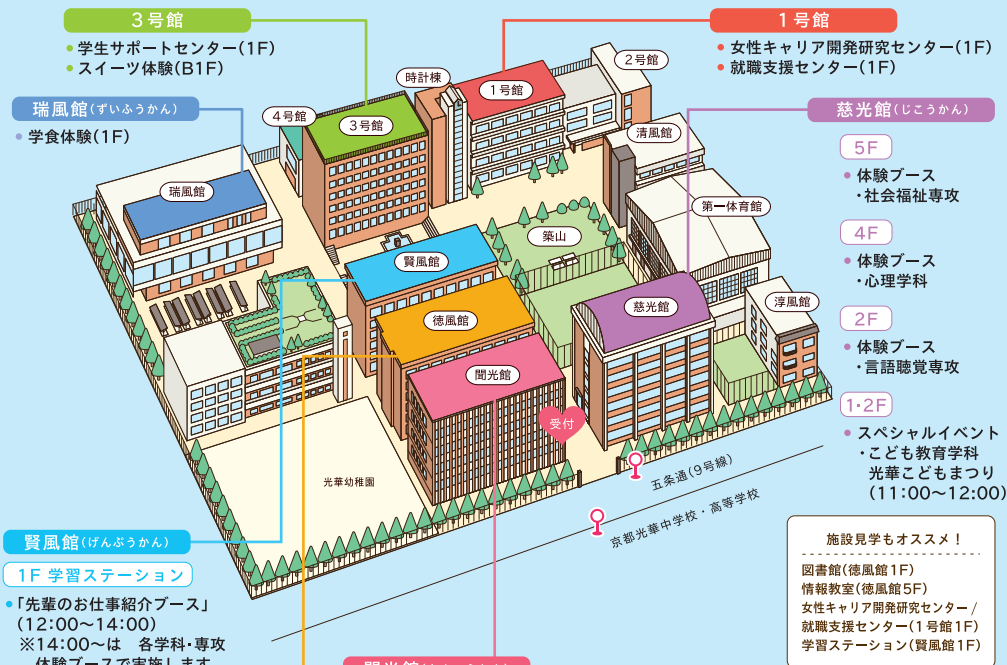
3号館
● 学生サポートセンター(1F)
● スイーツ体験(B1F)

1号館
● 女性キャリア開発研究センター(1F)
● 就職支援センター(1F)

瑞風館(ずいふうかん)
● 学食体験(1F)

慈光館(じこうかん)

5F
● 体験ブース
・社会福祉専攻

4F
● 体験ブース
・心理学科

2F
● 体験ブース
・言語聴覚専攻

1・2F
● スペシャルイベント
・こども教育学科
光華こどもまつり
(11:00〜12:00)

時計棟
2号館
1号館
4号館
3号館
清風館
瑞風館
第一体育館
築山
賢風館
慈光館
淳風館
徳風館
聞光館
受付
光華幼稚園
五条通(9号線)
京都光華中学校・高等学校

施設見学もオススメ!
図書館(徳風館1F)
情報教室(徳風館5F)
女性キャリア開発研究センター/
就職支援センター(1号館1F)
学習ステーション(賢風館1F)

賢風館(げんぷうかん)
1F 学習ステーション
●「先輩のお仕事紹介ブース」
(12:00〜14:00)
※14:00〜は 各学科・専攻
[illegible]

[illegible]